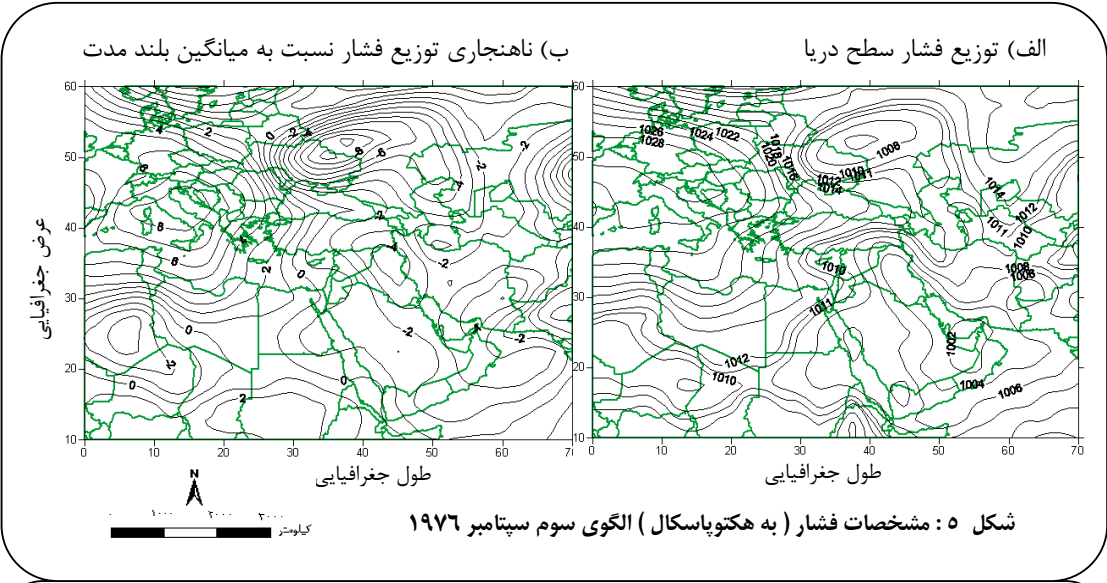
ب) ناهنجاری توزیع فشار نسبت به میانگین بلند مدت

الف) توزیع فشار سطح دریا

عرض جغرافیایی

60
50
40
30
20
10

4 2 0 -2 -4 -6 -8
6
8
8
6
-4
-2
4
-2
-2
-2
0
-2
-2
-2
-2
0
0
2
2
0
0
2

0 10 20 30 40 50 60 70

طول جغرافیایی

60
50
40
30
20
10

1026 1024 1022
1028
1018
1020
1016
1012
1014
1010
1011
1008
1014
1012
1011
1010
1008
1006
1010
1011
1012
1010
1002
1004
1006

0 10 20 30 40 50 60 70

طول جغرافیایی

N

۰ ۱۰۰۰ ۲۰۰۰ ۳۰۰۰
کیلومتر

شکل ۵ : مشخصات فشار ( به هکتوپاسکال ) الگوی سوم سپتامبر ۱۹۷۶